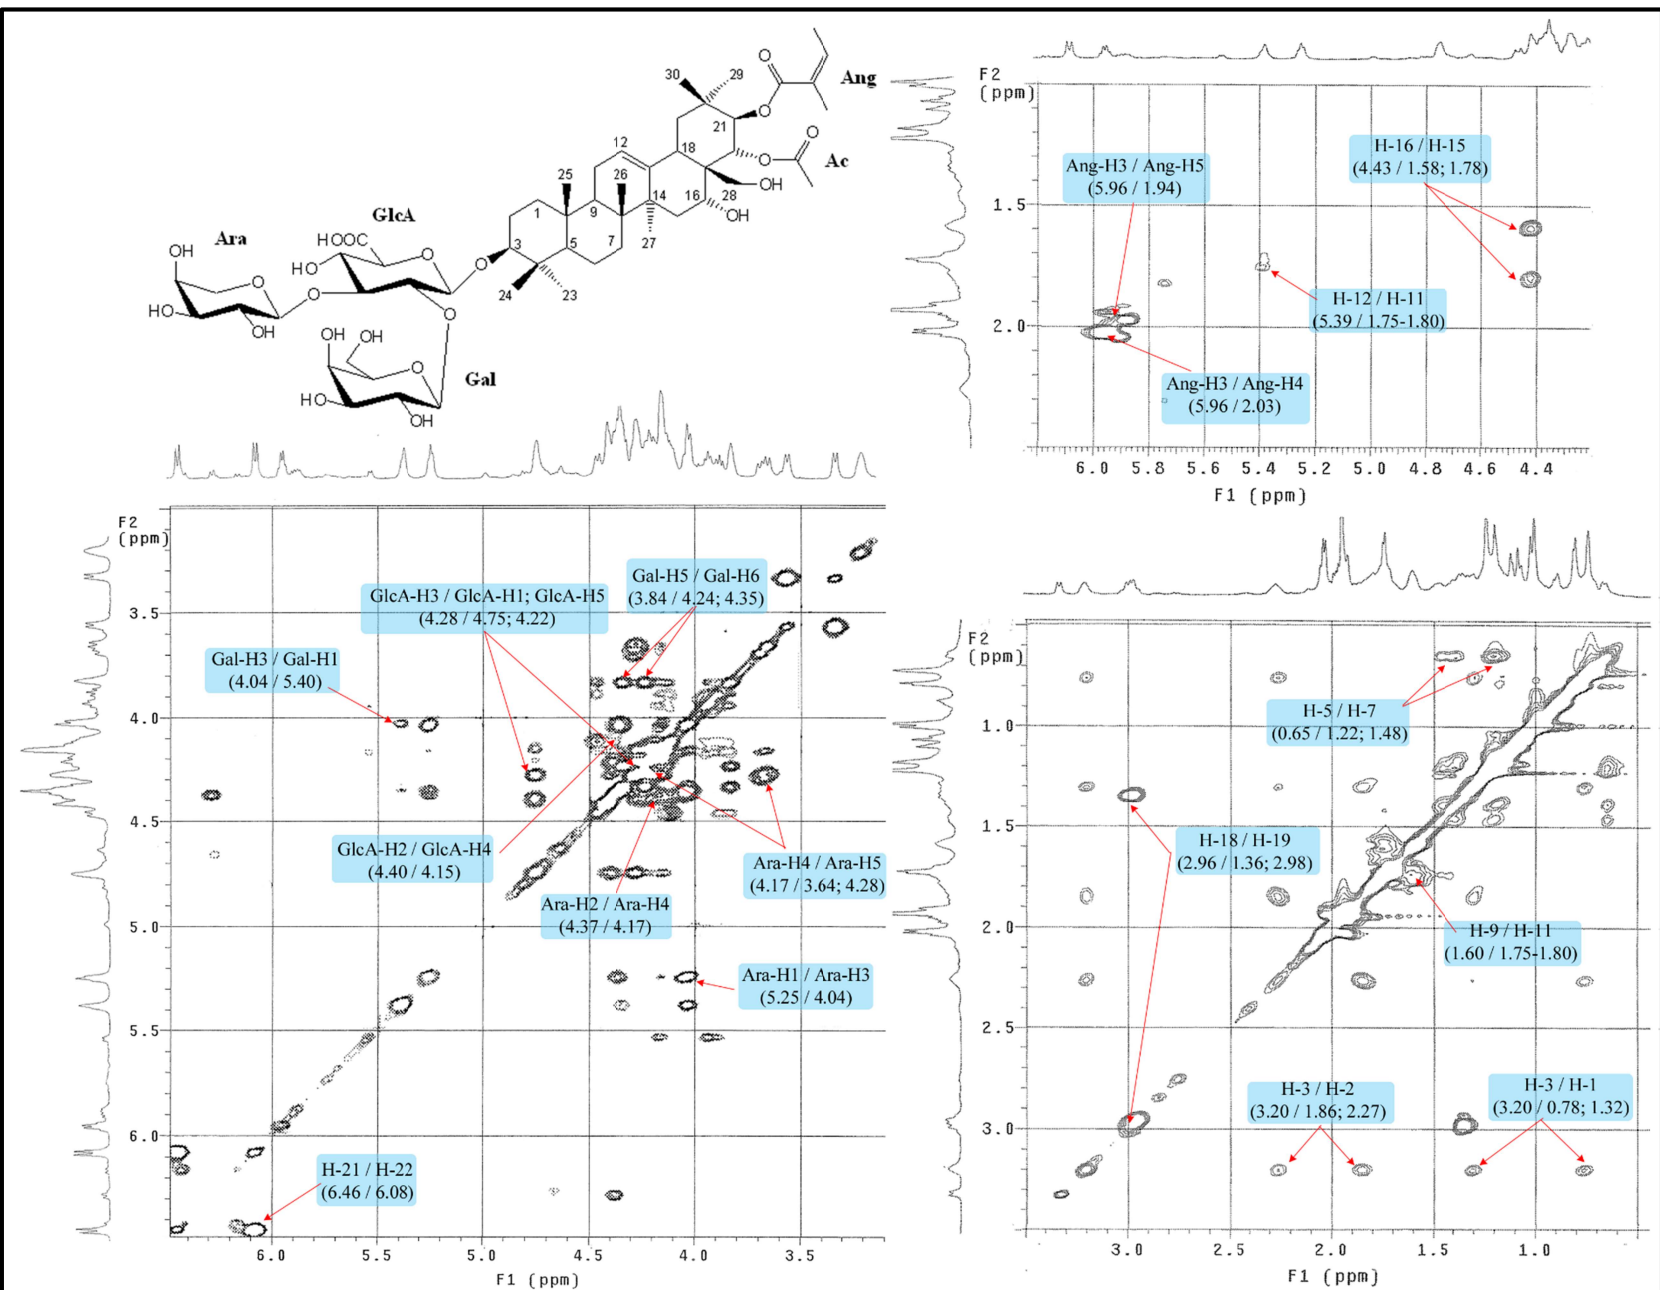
30 29 Ang
21
Ac
12 18
25 26 28 OH
1 9 14 16 OH
GlcA
Ara HOOC 3 5 7 27
OH HO
24 23
HO OH
OH OH
Gal
HO
OH

F2 (ppm)
Ang-H3 / Ang-H5 (5.96 / 1.94)
H-16 / H-15 (4.43 / 1.58; 1.78)
1.5
H-12 / H-11 (5.39 / 1.75-1.80)
2.0
Ang-H3 / Ang-H4 (5.96 / 2.03)
6.0 5.8 5.6 5.4 5.2 5.0 4.8 4.6 4.4
F1 (ppm)

F2 (ppm)
GlcA-H3 / GlcA-H1; GlcA-H5 (4.28 / 4.75; 4.22)
Gal-H5 / Gal-H6 (3.84 / 4.24; 4.35)
3.5
Gal-H3 / Gal-H1 (4.04 / 5.40)
4.0
4.5
GlcA-H2 / GlcA-H4 (4.40 / 4.15)
Ara-H4 / Ara-H5 (4.17 / 3.64; 4.28)
Ara-H2 / Ara-H4 (4.37 / 4.17)
5.0
Ara-H1 / Ara-H3 (5.25 / 4.04)
5.5
6.0
H-21 / H-22 (6.46 / 6.08)
6.0 5.5 5.0 4.5 4.0 3.5
F1 (ppm)

F2 (ppm)
1.0
H-5 / H-7 (0.65 / 1.22; 1.48)
1.5
H-18 / H-19 (2.96 / 1.36; 2.98)
2.0
H-9 / H-11 (1.60 / 1.75-1.80)
2.5
3.0
H-3 / H-2 (3.20 / 1.86; 2.27)
H-3 / H-1 (3.20 / 0.78; 1.32)
3.0 2.5 2.0 1.5 1.0
F1 (ppm)